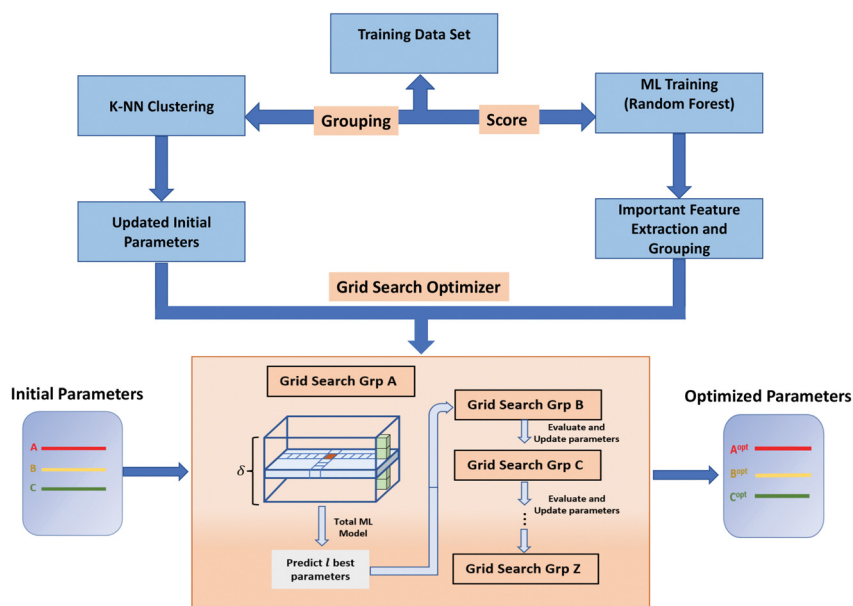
Training Data Set

K-NN Clustering

Grouping

Score

ML Training (Random Forest)

Updated Initial Parameters

Important Feature Extraction and Grouping

Grid Search Optimizer

Initial Parameters

A

B

C

Grid Search Grp A

$\delta$

Total ML Model

Predict $l$ best parameters

Grid Search Grp B

Evaluate and Update parameters

Grid Search Grp C

Evaluate and Update parameters

⋮

Grid Search Grp Z

Optimized Parameters

$A^{opt}$

$B^{opt}$

$C^{opt}$